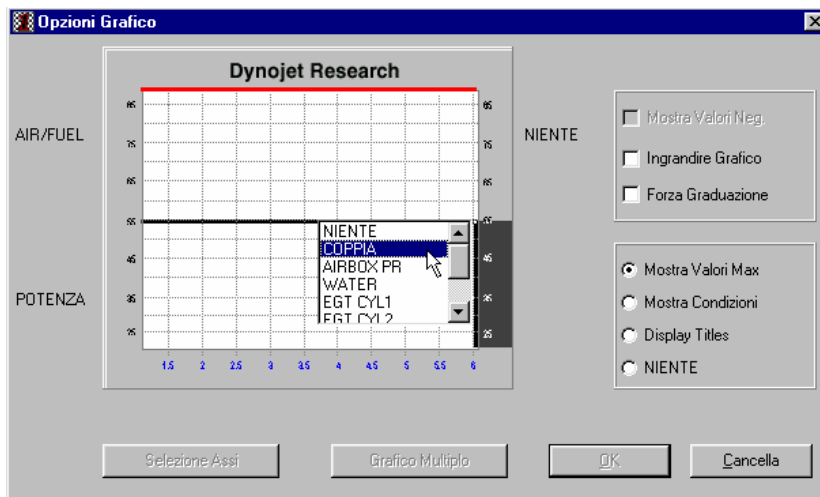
Opzioni Grafico

Dynojet Research

AIR/FUEL

POTENZA

NIENTE

65
75
85
55
45
35
25

65
75
85
55
45
35
25

1.5
2
2.5
3
3.5
4
4.5
5
5.5
6

NIENTE
COPPIA
AIRBOX PR
WATER
EGT CYL1
EGT CYL2

Mostra Valori Neg.
Ingrandire Grafico
Forza Graduazione

Mostra Valori Max
Mostra Condizioni
Display Titles
NIENTE

Selezione Assi
Grafico Multiplo
OK
Cancella